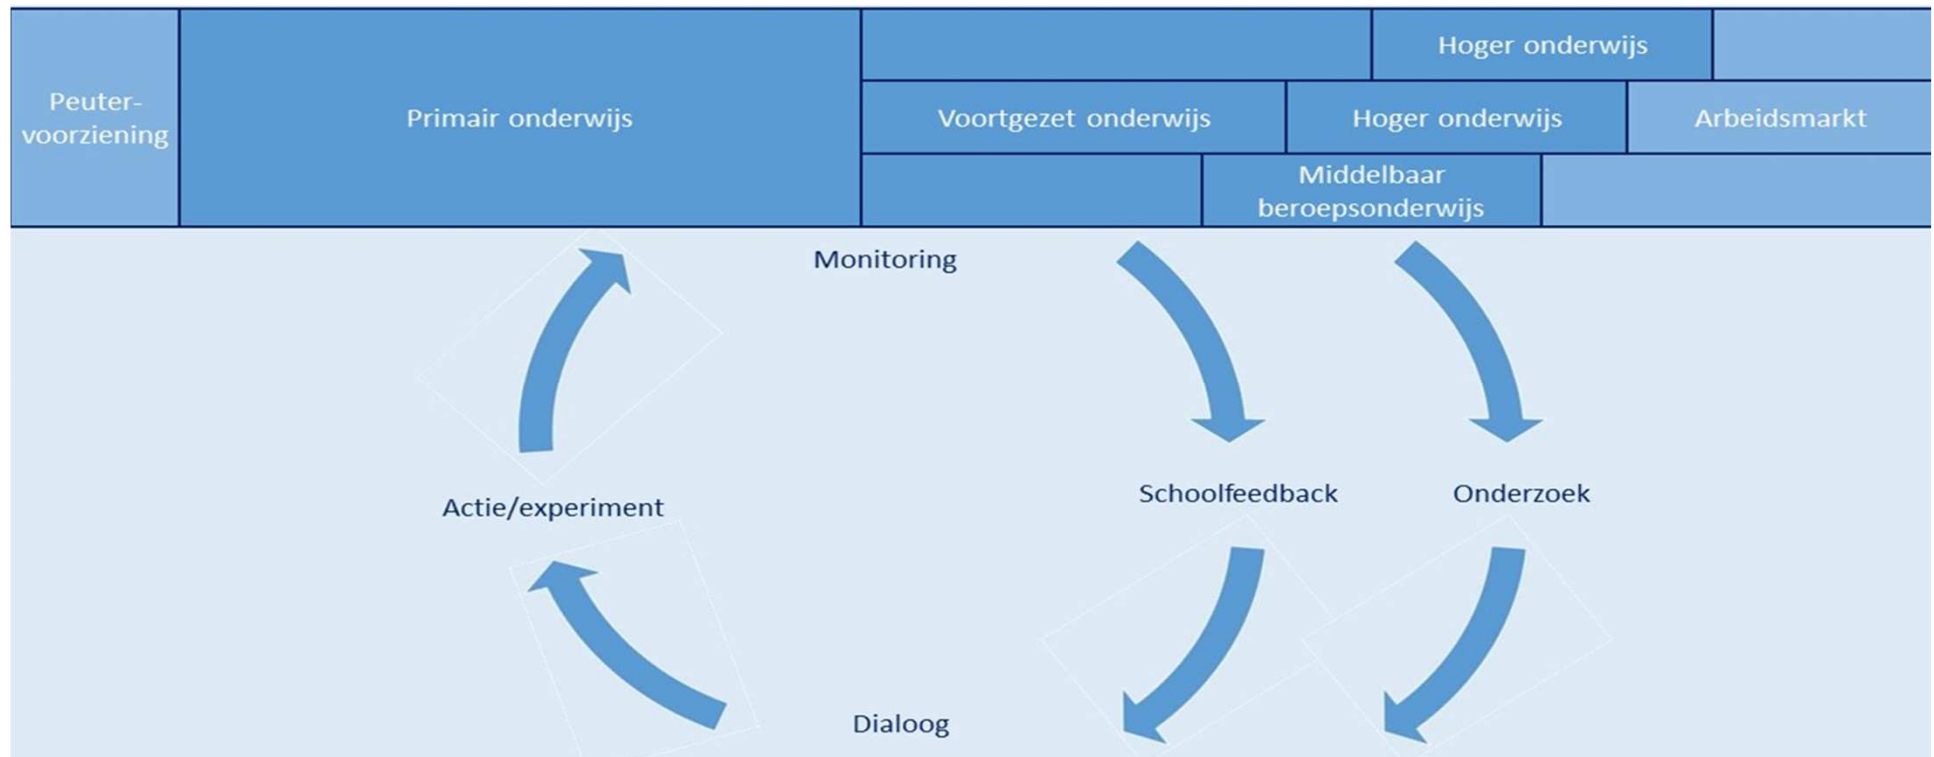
Peuter-voorziening

Primair onderwijs

Hoger onderwijs

Voortgezet onderwijs

Hoger onderwijs

Arbeidsmarkt

Middelbaar beroepsonderwijs

Monitoring

Actie/experiment

Schoolfeedback

Onderzoek

Dialoog